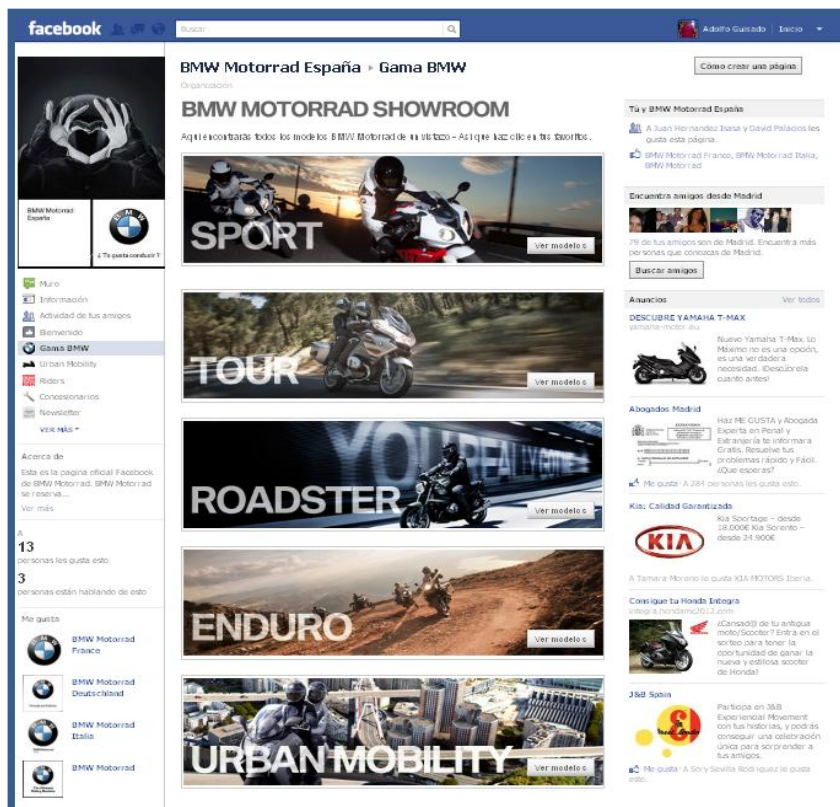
facebook

Buscar

Adolfo Guisado | Inicio

BMW Motorrad España ▸ Gama BMW

Organización

Cómo crear una página

BMW Motorrad España

¿Te gusta conducir?

Muro
Información
Actividad de tus amigos
Bienvenido
Gama BMW
Urban Mobility
Riders
Concesionarios
Newsletter
VER MÁS

Acerca de
Esta es la pagina oficial Facebook de BMW Motorrad. BMW Motorrad se reserva...
Ver más

13
personas les gusta esto

3
personas están hablando de esto

Me gusta

BMW Motorrad France
BMW Motorrad Deutschland
BMW Motorrad Italia
BMW Motorrad

BMW MOTORRAD SHOWROOM

Aquí encontrarás todos los modelos BMW Motorrad en un sitio. Así que haz clic en tus favoritos.

SPORT
Ver modelos

TOUR
Ver modelos

ROADSTER
Ver modelos

ENDURO
Ver modelos

URBAN MOBILITY
Ver modelos

Tú y BMW Motorrad España
A Juan Hernandez Isasa y David Palacios les gusta esta página.
BMW Motorrad France, BMW Motorrad Italia, BMW Motorrad

Encuentra amigos desde Madrid
79 de tus amigos son de Madrid. Encuentra más personas que conozcas de Madrid.
Buscar amigos

Anuncios
Ver todos

DESCUBRE YAMAHA T-MAX
yamaha-motor.eu
Nuevo Yamaha T-Max. Lo Máximo no es una opción, es una verdadera necesidad. ¡Descúbrela cuanto antes!

Abogados Madrid
Haz ME GUSTA y Abogada Experta en Penal y Extranjería te informara Gratis. Resuelve tus problemas rápido y Fácil. ¿Qué esperas?
Me gusta · A 284 personas les gusta esto.

Kia: Calidad Garantizada
Kia Sportage – desde 18.000€ Kia Sorento – desde 24.900€
A Tamara Moreno le gusta KIA MOTORS Iberia.

Consigue tu Honda Integra
integra.hondamc2013.com
¿Cansad@ de tu antigua moto/Scooter? Entra en el sorteo para tener la oportunidad de ganar la nueva y estilosa scooter de Honda!

J&B Spain
Participa en J&B Experiencial Movement con tus historias, y podrás conseguir una celebración única para sorprender a tus amigos.
Me gusta · A Sory Sevilla Rodriguez le gusta esto.